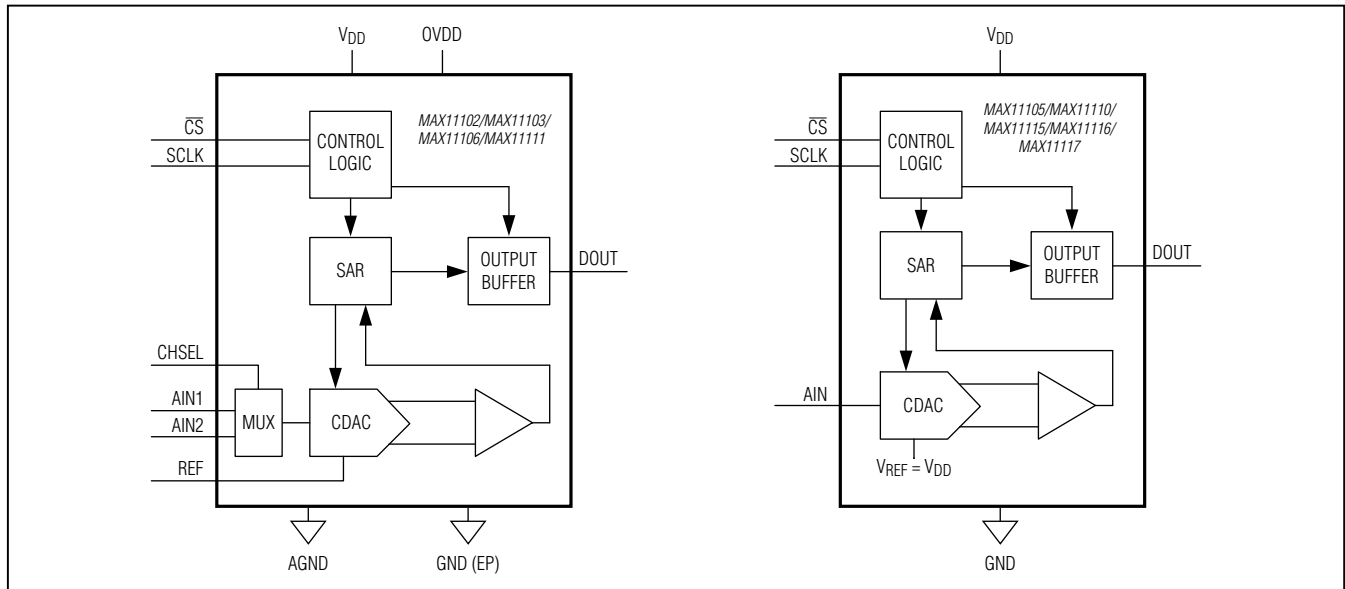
$V_{DD}$ OVDD

MAX11102/MAX11103/ MAX11106/MAX11111

$\overline{CS}$
SCLK

CONTROL LOGIC

SAR

OUTPUT BUFFER

DOUT

CHSEL
AIN1
AIN2
REF

MUX

CDAC

AGND GND (EP)

$V_{DD}$

MAX11105/MAX11110/ MAX11115/MAX11116/ MAX11117

$\overline{CS}$
SCLK

CONTROL LOGIC

SAR

OUTPUT BUFFER

DOUT

AIN

CDAC

$V_{REF} = V_{DD}$

GND